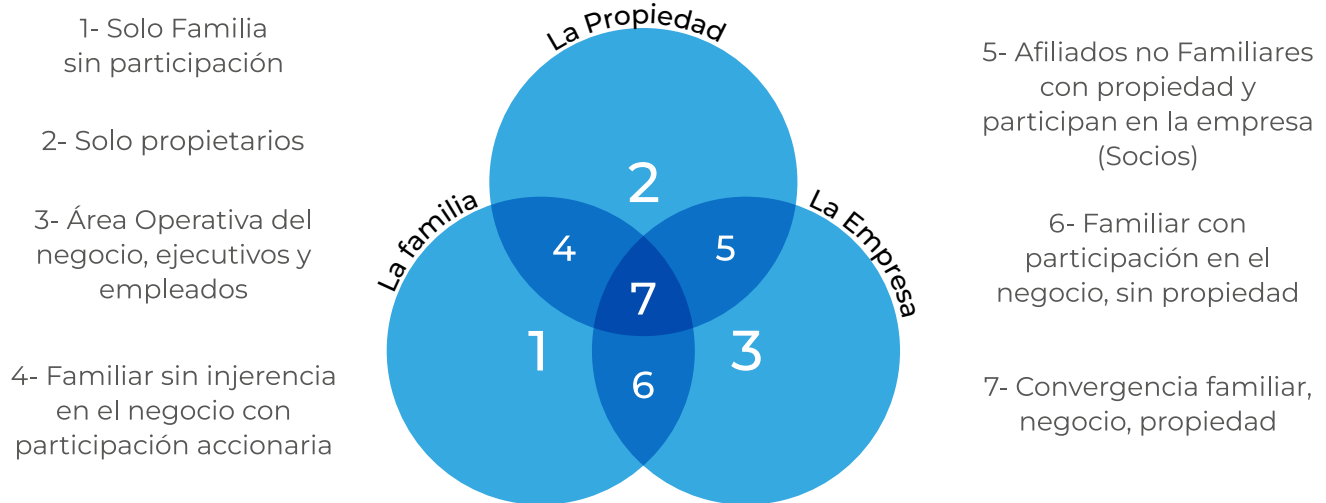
1- Solo Familia sin participación

2- Solo propietarios

3- Área Operativa del negocio, ejecutivos y empleados

4- Familiar sin injerencia en el negocio con participación accionaria

La Propiedad

La familia

La Empresa

2

4

5

7

1

3

6

5- Afiliados no Familiares con propiedad y participan en la empresa (Socios)

6- Familiar con participación en el negocio, sin propiedad

7- Convergencia familiar, negocio, propiedad